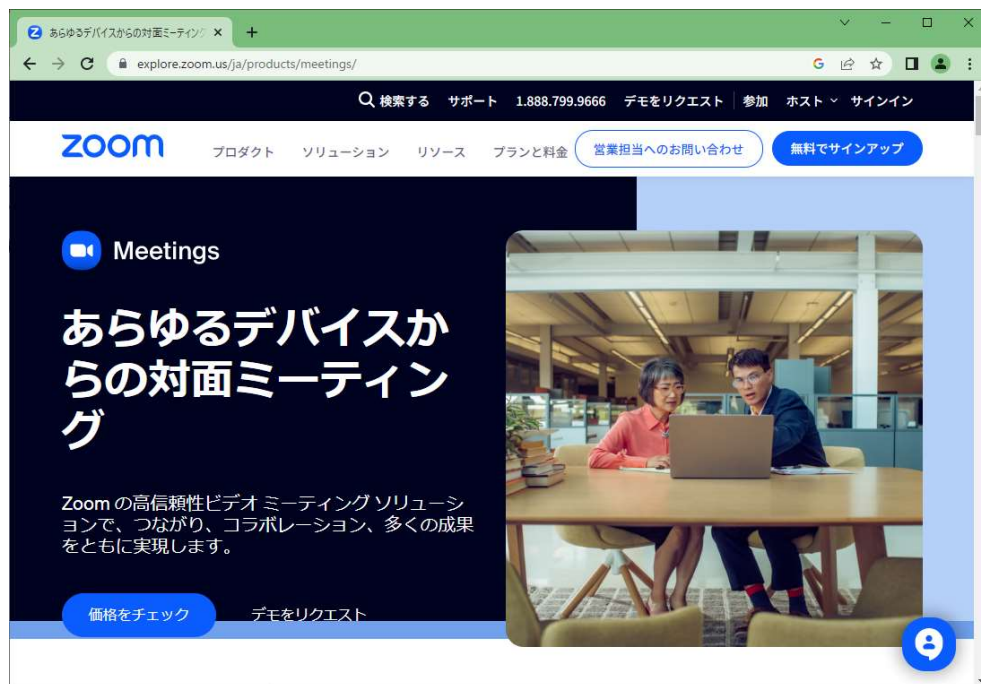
あらゆるデバイスからの対面ミーティン ×
+
explore.zoom.us/ja/products/meetings/

検索する サポート 1.888.799.9666 デモをリクエスト 参加 ホスト サインイン

zoom プロダクト ソリューション リソース プランと料金 営業担当へのお問い合わせ 無料でサインアップ

Meetings

あらゆるデバイスからの対面ミーティング

Zoom の高信頼性ビデオ ミーティング ソリューションで、つながり、コラボレーション、多くの成果をともに実現します。

価格をチェック デモをリクエスト